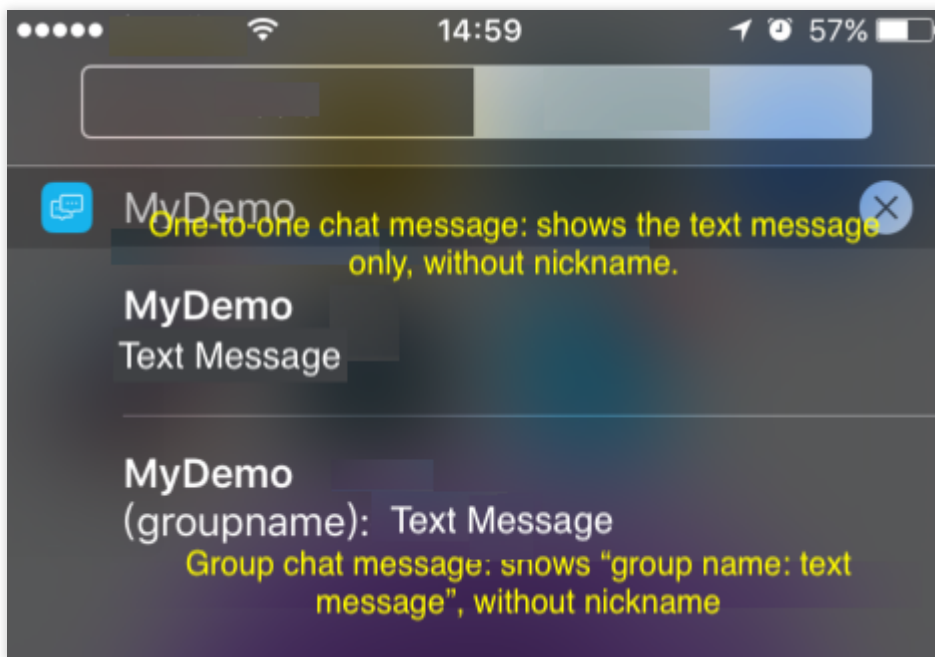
14:59

57%

MyDemo

One-to-one chat message: shows the text message only, without nickname.

MyDemo
Text Message

MyDemo
(groupname): Text Message

Group chat message: shows “group name: text message”, without nickname